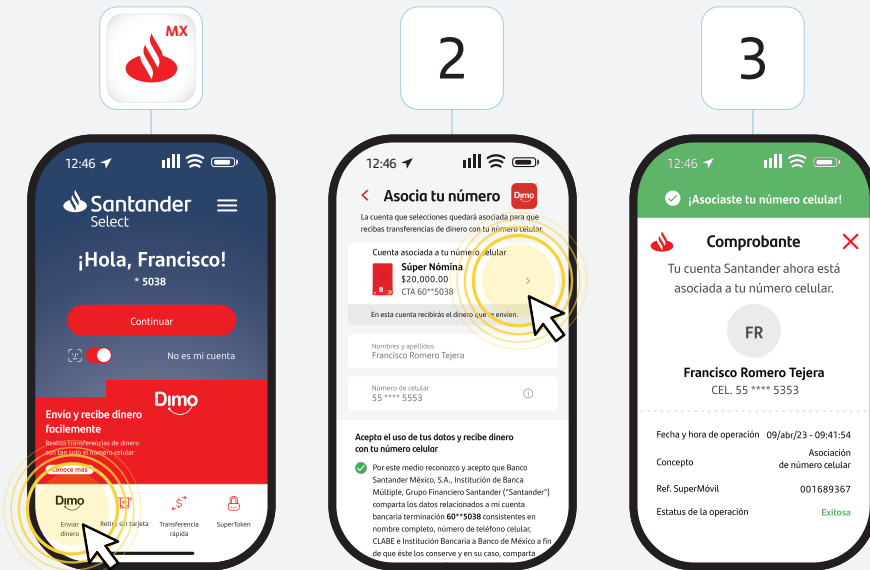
MX

2

3

12:46

Santander Select

¡Hola, Francisco!

* 5038

Continuar

No es mi cuenta

Dimo

Envía y recibe dinero facilmente

Realiza transferencias de dinero con tan solo el número celular

Conoce más

Dimo Enviar dinero

Retiro sin tarjeta

Transferencia rápida

SuperToken

12:46

Asocia tu número

Dimo

La cuenta que selecciones quedará asociada para que recibas transferencias de dinero con tu número celular.

Cuenta asociada a tu número celular

Súper Nómina

$20,000.00

CTA 60**5038

En esta cuenta recibirás el dinero que te envíen.

Nombres y apellidos

Francisco Romero Tejera

Número de celular

55 **** 5553

Acepto el uso de tus datos y recibe dinero con tu número celular

Por este medio reconozco y acepto que Banco Santander México, S.A., Institución de Banca Múltiple, Grupo Financiero Santander ("Santander") comparta los datos relacionados a mi cuenta bancaria terminación 60**5038 consistentes en nombre completo, número de teléfono celular, CLABE e Institución Bancaria a Banco de México a fin de que éste los conserve y en su caso, comparta

12:46

¡Asociaste tu número celular!

Comprobante

Tu cuenta Santander ahora está asociada a tu número celular.

FR

Francisco Romero Tejera

CEL. 55 **** 5353

| Fecha y hora de operación | 09/abr/23 - 09:41:54 |
|---|---|
| Concepto | Asociación de número celular |
| Ref. SuperMóvil | 001689367 |
| Estatus de la operación | Exitosa |